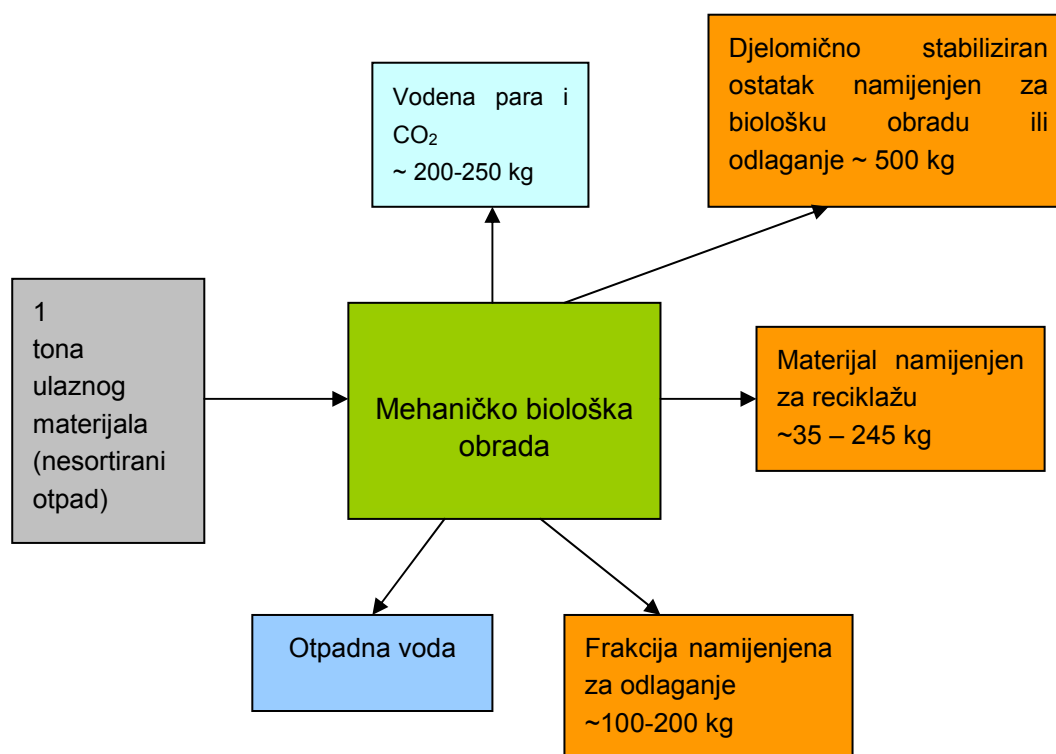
Djelomično stabiliziran ostatak namijenjen za biološku obradu ili odlaganje ~ 500 kg

Vodena para i $CO_2$
~ 200-250 kg

1
tona
ulaznog
materijala
(nesortirani
otpad)

Mehaničko biološka obrada

Materijal namijenjen za reciklažu
~35 – 245 kg

Otpadna voda

Frakcija namijenjena za odlaganje
~100-200 kg